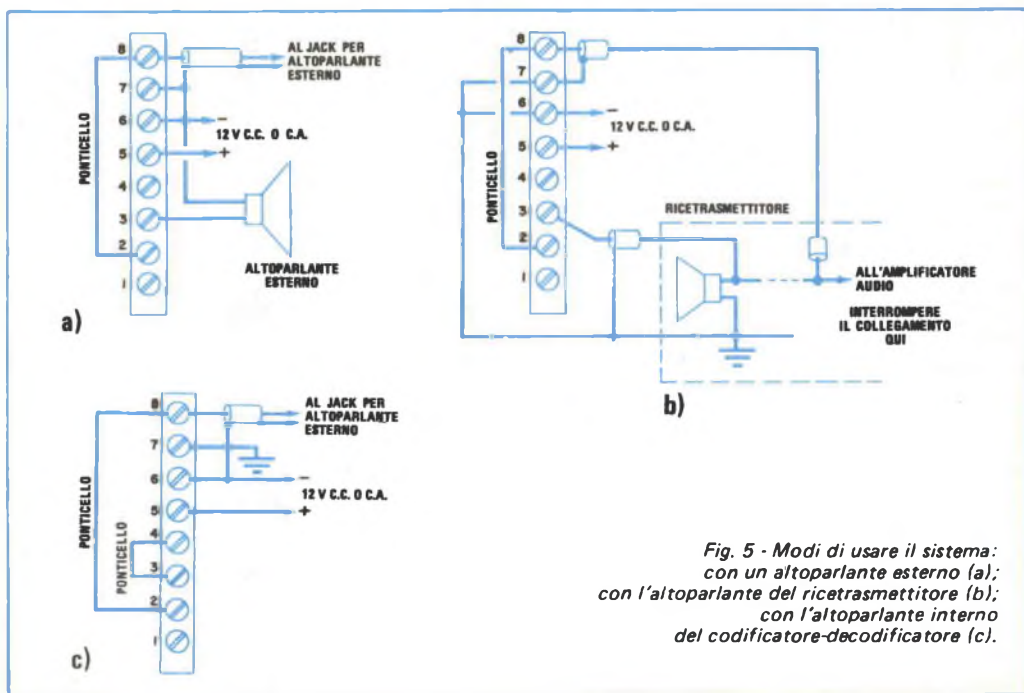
8
7
6
5
4
3
2
1
PONTICELLO
AL JACK PER ALTOPARLANTE ESTERNO
–
12 V C.C. O C.A.
+
ALTOPARLANTE ESTERNO
a)

8
7
6
5
4
3
2
1
PONTICELLO
–
12 V C.C. O C.A.
+
RICETRASMETTITORE
ALL'AMPLIFICATORE AUDIO
INTERROMPERE IL COLLEGAMENTO QUI
b)

8
7
6
5
4
3
2
1
PONTICELLO
PONTICELLO
AL JACK PER ALTOPARLANTE ESTERNO
–
12 V C.C. O C.A.
+
c)

Fig. 5 - Modi di usare il sistema: con un altoparlante esterno (a); con l'altoparlante del ricetrasmettitore (b); con l'altoparlante interno del codificatore-decodificatore (c).